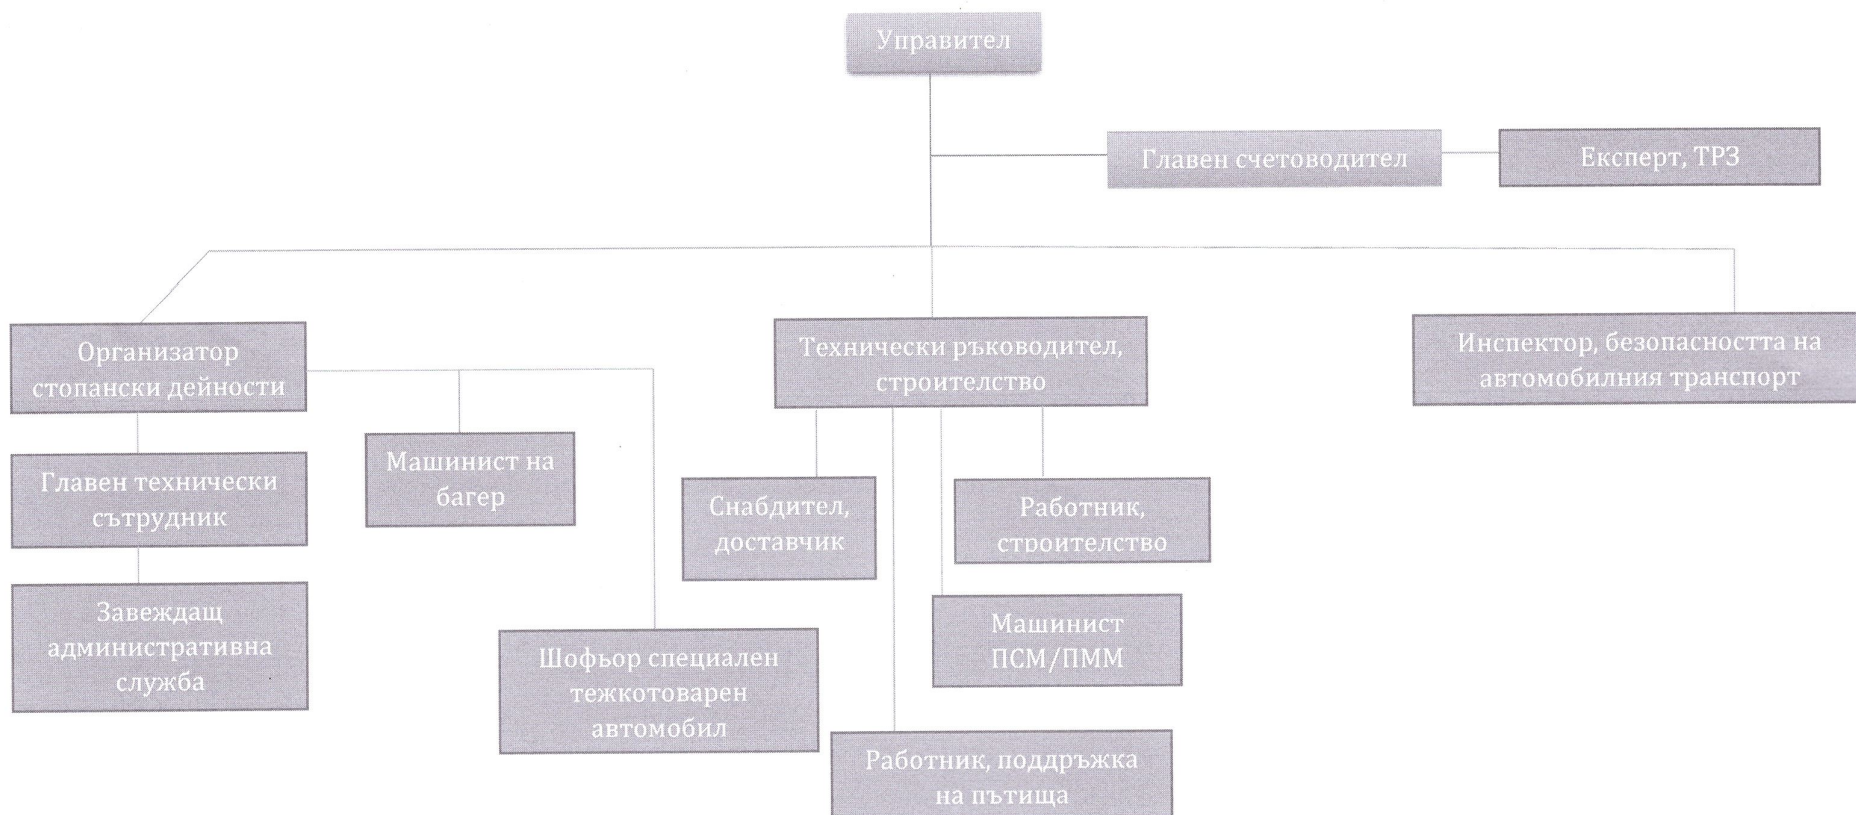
Управител

Главен счетоводител

Експерт, ТРЗ

Организатор стопански дейности

Технически ръководител, строителство

Инспектор, безопасността на автомобилния транспорт

Главен технически сътрудник

Машинист на багер

Снабдител, доставчик

Работник, строителство

Завеждащ административна служба

Шофьор специален тежкотоварен автомобил

Машинист ПСМ/ПММ

Работник, поддръжка на пътища